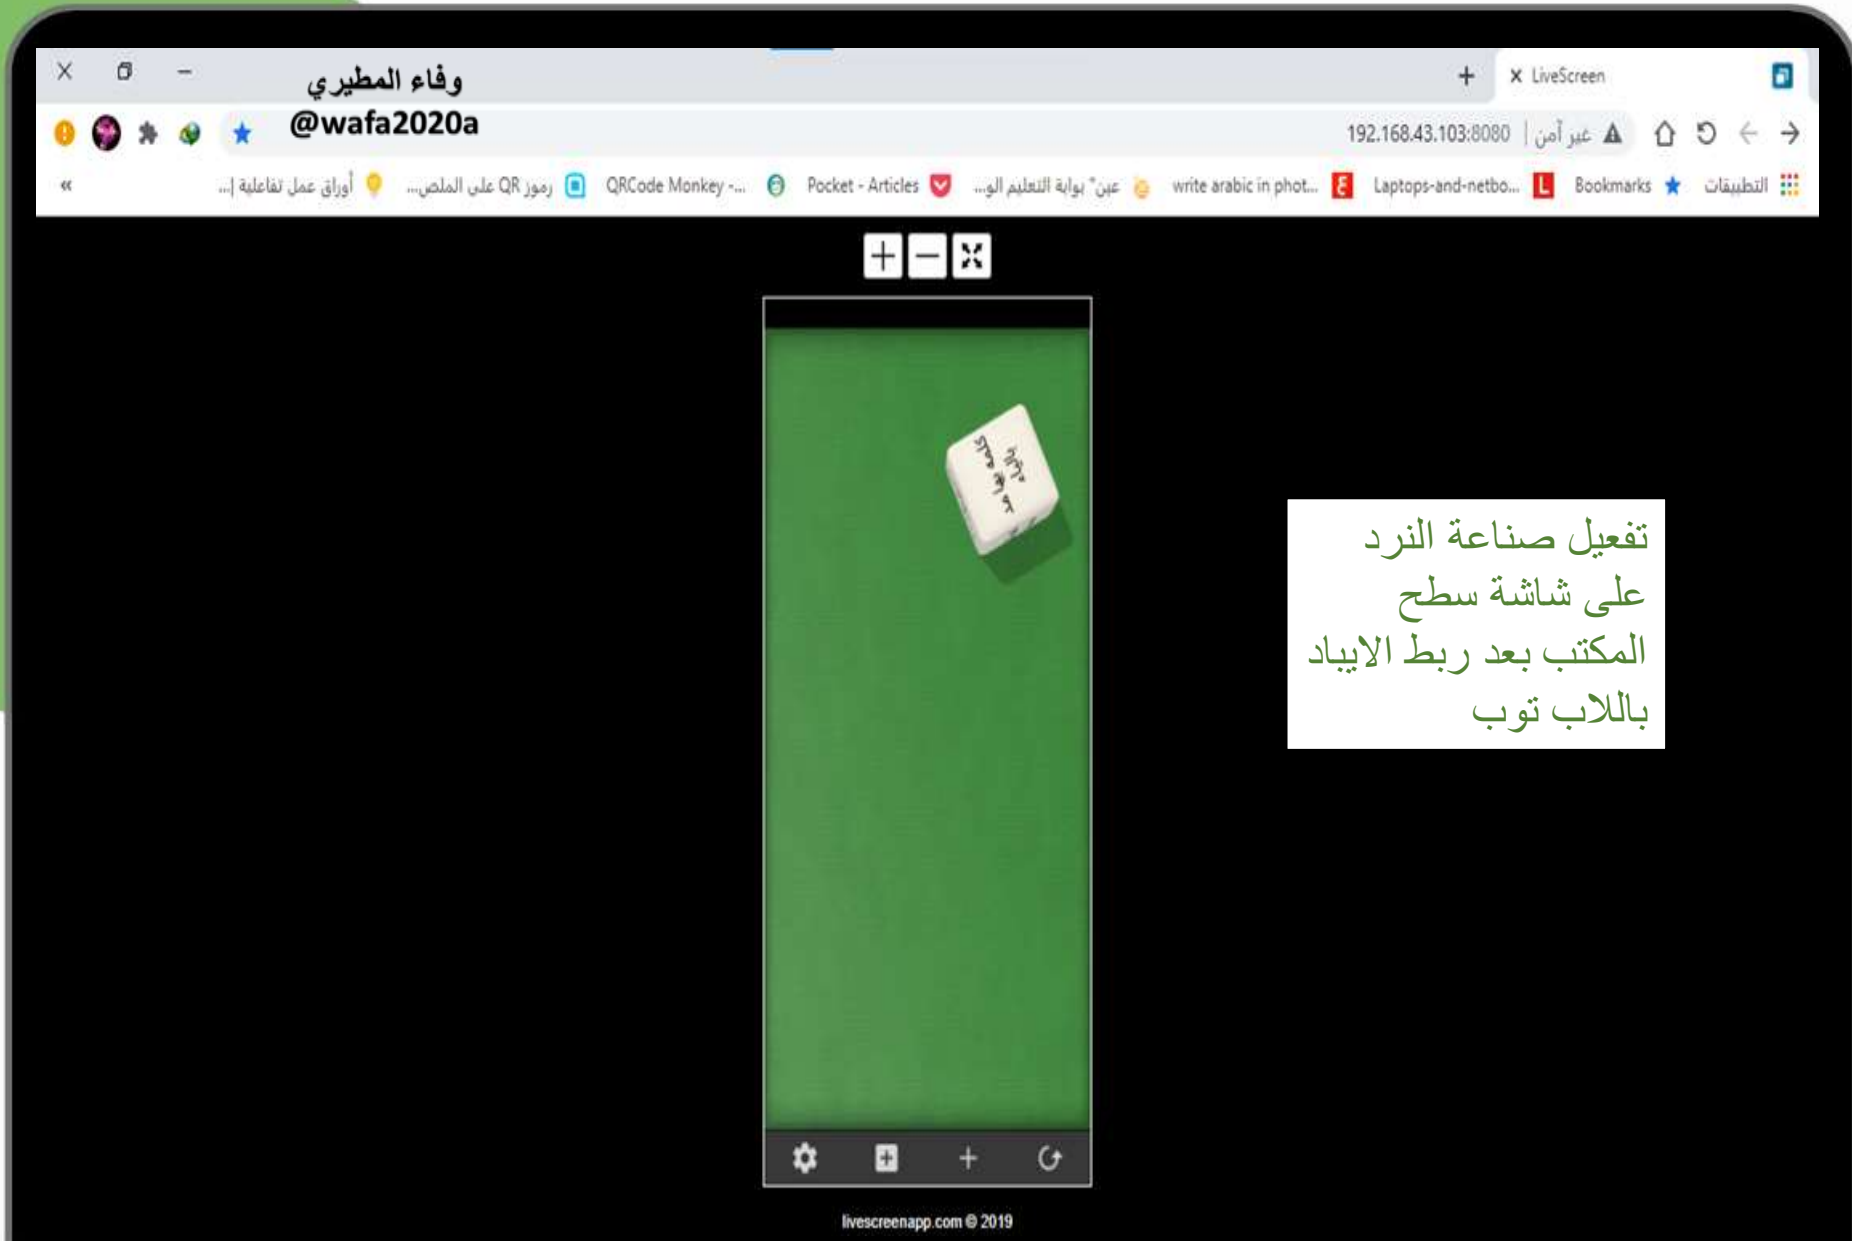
LiveScreen
وفاء المطيري
@wafa2020a

غير آمن | 192.168.43.103:8080

التطبيقات Bookmarks Laptops-and-netbo... write arabic in phot... عين" بوابة التعليم الو... Pocket - Articles QRCode Monkey -... رموز QR على الملص... أوراق عمل تفاعلية |...

كلمة فيها مد بالياء

تفعيل صناعة النرد على شاشة سطح المكتب بعد ربط الايباد باللاب توب

livescreenapp.com © 2019